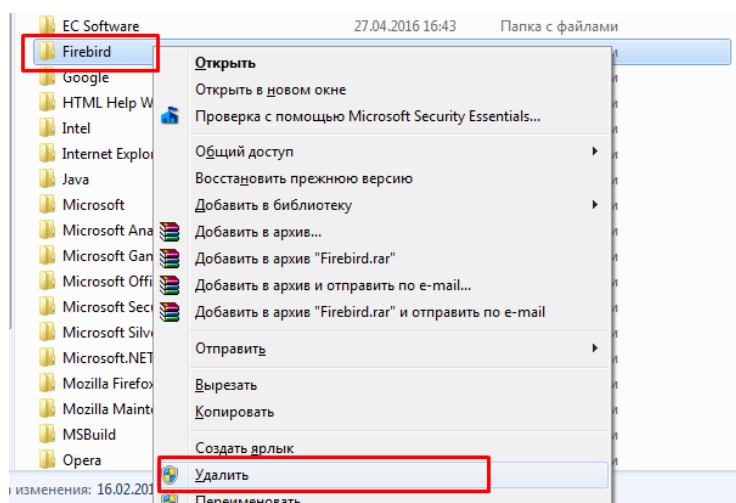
EC Software
27.04.2016 16:43
Папка с файлами
Firebird
Google
HTML Help W
Intel
Internet Explor
Java
Microsoft
Microsoft Ana
Microsoft Gan
Microsoft Offi
Microsoft Secu
Microsoft Silve
Microsoft.NET
Mozilla Firefox
Mozilla Mainte
MSBuild
Opera
изменения: 16.02.201

Открыть
Открыть в новом окне
Проверка с помощью Microsoft Security Essentials...
Общий доступ
Восстановить прежнюю версию
Добавить в библиотеку
Добавить в архив...
Добавить в архив "Firebird.rar"
Добавить в архив и отправить по e-mail...
Добавить в архив "Firebird.rar" и отправить по e-mail
Отправить
Вырезать
Копировать
Создать ярлык
Удалить
Переименовать